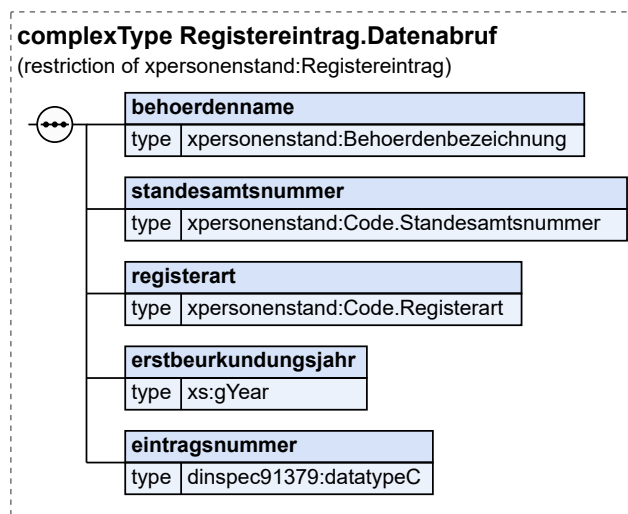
complexType Registereintrag.Datenabruf
(restriction of xpersonenstand:Registereintrag)

behoerdenname
type xpersonenstand:Behoerdenbezeichnung

standesamtsnummer
type xpersonenstand:Code.Standesamtsnummer

registerart
type xpersonenstand:Code.Registerart

erstbeurkundungsjahr
type xs:gYear

eintragsnummer
type dinspec91379:datatypeC